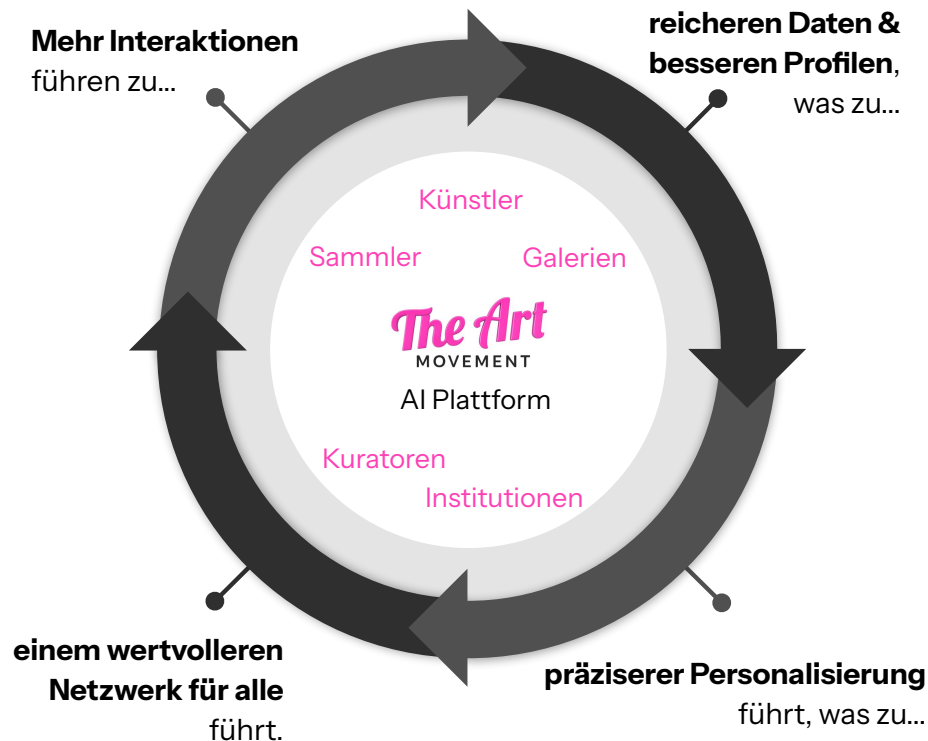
**Mehr Interaktionen** führen zu...

**reicheren Daten & besseren Profilen**, was zu...

Künstler

Sammler

Galerien

The Art
MOVEMENT

AI Plattform

Kuratoren

Institutionen

**einem wertvolleren Netzwerk für alle** führt.

**präziserer Personalisierung** führt, was zu...